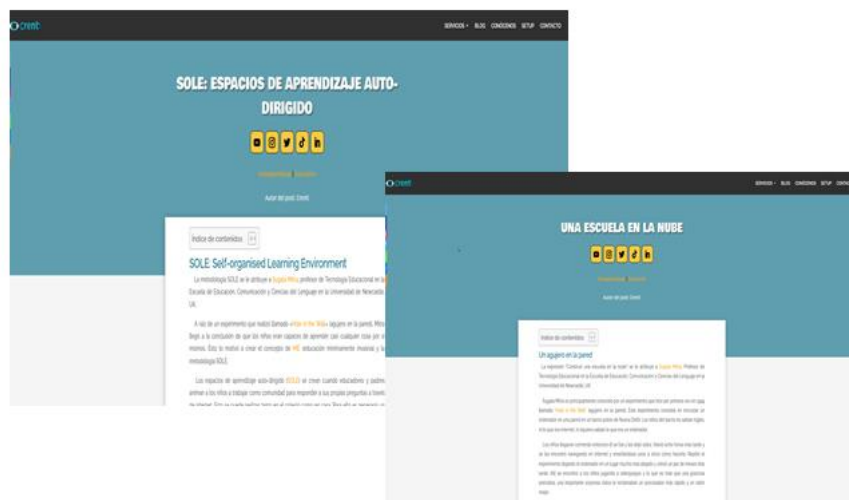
crenti

SERVICIOS BLOG CONOCENOS SETUP CONTACTO

SOLE: ESPACIOS DE APRENDIZAJE AUTO-DIRIGIDO

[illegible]

Autor del post: Crenti

Indice de contenidos

SOLE: Self-organised Learning Environment

La metodología SOLE se le atribuye a Sugata Mitra, profesor de Tecnología Educacional en la Escuela de Educación, Comunicación y Ciencias del Lenguaje en la Universidad de Newcastle, UK.

A raíz de un experimento que nobló llamado «Hole in the Wall» (agujero en la pared), Mitra llegó a la conclusión de que los niños eran capaces de aprender casi cualquier cosa por sí mismos. Esto le motivó a crear el concepto de MIE: educación mínimamente invasiva y la metodología SOLE.

Los espacios de aprendizaje auto-dirigido (SOLE) se crean cuando educadores y padres animan a los niños a trabajar como comunidad para responder a sus propias preguntas a través de internet. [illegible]

crenti

SERVICIOS BLOG CONOCENOS SETUP CONTACTO

UNA ESCUELA EN LA NUBE

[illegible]

Autor del post: Crenti

Indice de contenidos

Un agujero en la pared

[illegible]